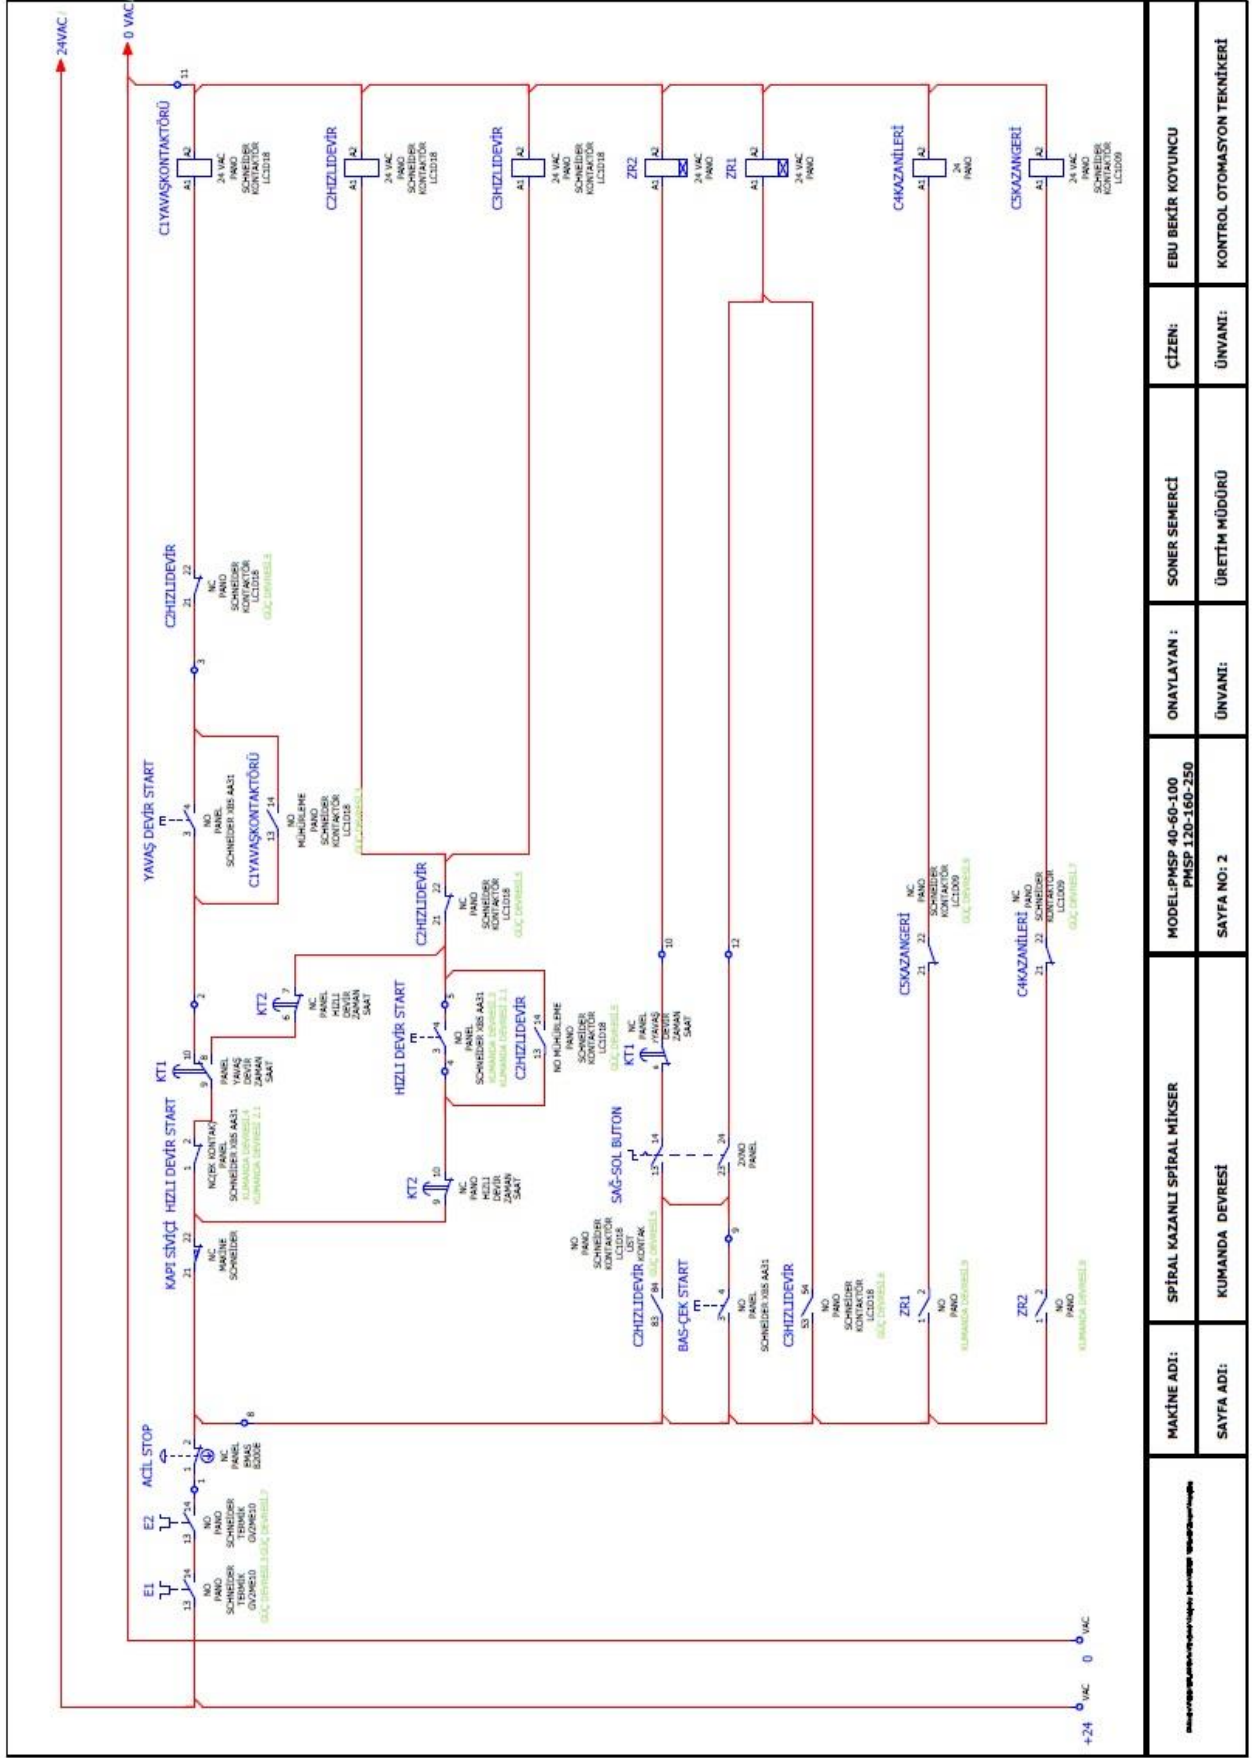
24VAC
0 VAC
11

C1YAVAŞKONTAKTÖRÜ
A1 A2
24 VAC PANO SCHNEIDER KONTAKTÖR LC1D18

C2HIZLIDEVİR
A1 A2
24 VAC PANO SCHNEIDER KONTAKTÖR LC1D18

C3HIZLIDEVİR
A1 A2
24 VAC PANO SCHNEIDER KONTAKTÖR LC1D18

ZR2
A1 A2
24 VAC PANO

ZR1
A1 A2
24 VAC PANO

C4KAZANİLERİ
A1 A2
24 PANO

C5KAZANGERİ
A1 A2
24 VAC PANO SCHNEIDER KONTAKTÖR LC1D09

C3HIZLIDEVİR
21 22
NC PANO SCHNEIDER KONTAKTÖR LC1D18 GÜÇ DEVRESİ.6

3

YAVAŞ DEVİR START
3 4
NO PANEL SCHNEIDER XB5 AA31

C1YAVAŞKONTAKTÖRÜ
13 14
NO MÜHÜRLEME PANO SCHNEIDER KONTAKTÖR LC1D18 GÜÇ DEVRESİ.4

C2HIZLIDEVİR
21 22
NC PANO SCHNEIDER KONTAKTÖR LC1D18 GÜÇ DEVRESİ.5

2

KT2
6 7
NC PANEL HIZLI DEVİR ZAMAN SAAT

5

HIZLI DEVİR START
3 4
NO PANEL SCHNEIDER XB5 AA31 KUMANDA DEVRESİ.3 KUMANDA DEVRESİ.1.1

C2HIZLIDEVİR
13 14
NO MÜHÜRLEME PANO SCHNEIDER KONTAKTÖR LC1D18 GÜÇ DEVRESİ.5

10
12

KT1
10 8 9
PANEL YAVAŞ DEVİR ZAMAN SAAT

KT1
NC PANEL YAVAŞ DEVİR ZAMAN SAAT

HIZLI DEVİR START
1 2
NC(EK KONTAK) PANEL SCHNEIDER XB5 AA31 KUMANDA DEVRESİ.4 KUMANDA DEVRESİ.1.1

KT2
9 10
NO PANEL HIZLI DEVİR ZAMAN SAAT

SAĞ-SOL BUTON
13 14
23 24
2XNO PANEL

C5KAZANGERİ
21 22
NC PANO SCHNEIDER KONTAKTÖR LC1D09 GÜÇ DEVRESİ.8

C4KAZANİLERİ
21 22
NC PANO SCHNEIDER KONTAKTÖR LC1D09 GÜÇ DEVRESİ.7

KAPI SİVİÇİ
21 22
NC MAKİNE SCHNEIDER

9

C2HIZLIDEVİR
83 84
NO PANO SCHNEIDER KONTAKTÖR LC1D18 ÜST KONTAK GÜÇ DEVRESİ.5

BAS-ÇEK START
3 4
NO PANEL SCHNEIDER XB5 AA31

C3HIZLIDEVİR
53 54
NO PANO SCHNEIDER KONTAKTÖR LC1D18 GÜÇ DEVRESİ.6

ZR1
1 2
NO PANO KUMANDA DEVRESİ.9

ZR2
1 2
NO PANO KUMANDA DEVRESİ.9

ACİL STOP
1 2
NC PANEL EMAS B200E

8

E1
13 14
NO PANO SCHNEIDER TERMİK GV2ME10 GÜÇ DEVRESİ.GÜÇ DEVRESİ.7

E2
13 14
NO PANO SCHNEIDER TERMİK GV2ME10 GÜÇ DEVRESİ.GÜÇ DEVRESİ.7

1

0 VAC
+24 VAC

| MAKİNE ADI: | SPİRAL KAZANLI SPİRAL MİKSER | MODEL:PMSP 40-60-100 PMSP 120-160-250 | ONAYLAYAN : | SONER SEMERCİ | ÇİZEN: | EBU BEKİR KOYUNCU |
|---|---|---|---|---|---|---|
| SAYFA ADI: | KUMANDA DEVRESİ | SAYFA NO: 2 | ÜNVANI: | ÜRETİM MÜDÜRÜ | ÜNVANI: | KONTROL OTOMASYON TEKNİKERİ |

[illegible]